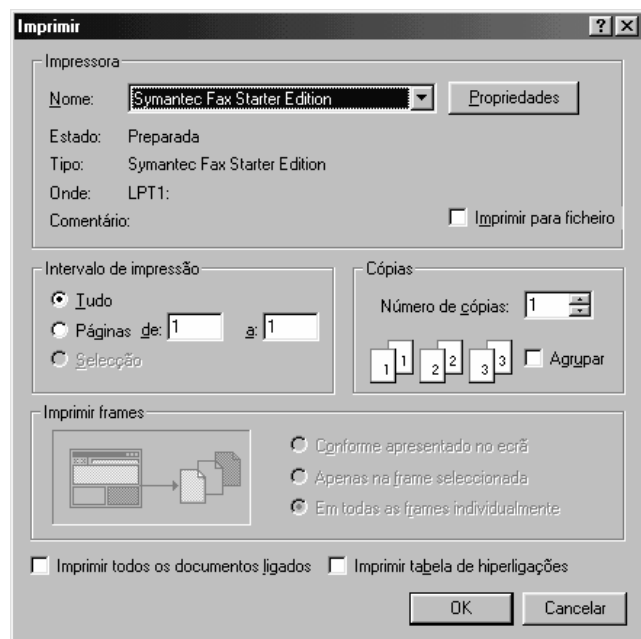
Imprimir

?X

Impressora

Nome: Symantec Fax Starter Edition

Propriedades

Estado: Preparada

Tipo: Symantec Fax Starter Edition

Onde: LPT1:

Comentário:

Imprimir para ficheiro

Intervalo de impressão

Tudo

Páginas de: 1 a: 1

Selecção

Cópias

Número de cópias: 1

1 1 2 2 3 3

Agrupar

Imprimir frames

Conforme apresentado no ecrã

Apenas na frame seleccionada

Em todas as frames individualmente

Imprimir todos os documentos ligados

Imprimir tabela de hiperligações

OK

Cancelar